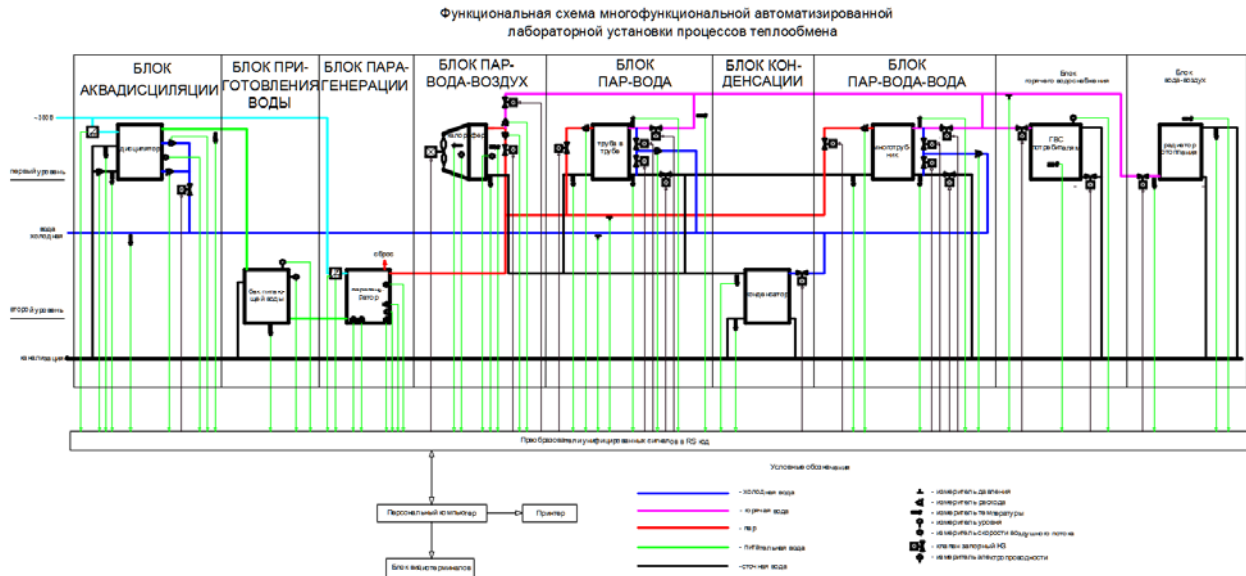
Функциональная схема многофункциональной автоматизированной лабораторной установки процессов теплообмена

БЛОК АКВАДИСЦИЛЯЦИИ

БЛОК ПРИГОТОВЛЕНИЯ ВОДЫ

БЛОК ПАРАГЕНЕРАЦИИ

БЛОК ПАР-ВОДА-ВОЗДУХ

БЛОК ПАР-ВОДА

БЛОК КОНДЕНСАЦИИ

БЛОК ПАР-ВОДА-ВОДА

Блок горячего водоснабжения

Блок вода-воздух

~380В

первый уровень

вода холодная

второй уровень

канализация

дистиллятор

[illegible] воды

сброс

парогенератор

калорифер

труба в трубе

конденсатор

многотрубник

ГВС потребитель

радиатор отопления

Преобразователь унифицированных сигналов в RS код

Персональный компьютер

Принтер

Блок видеотерминалов

Условные обозначения

- холодная вода
- горячая вода
- пар
- питательная вода
- сточная вода

- измеритель давления
- измеритель расхода
- измеритель температуры
- измеритель уровня
- измеритель скорости воздушного потока
- клапан запорный НЗ
- измеритель электропроводности